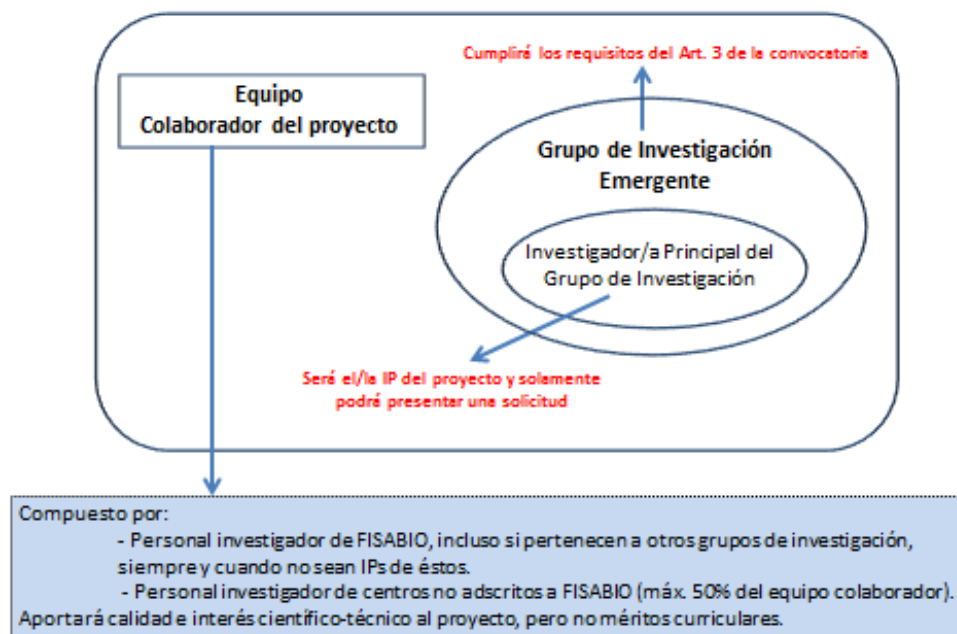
Cumpliré los requisitos del Art. 3 de la convocatoria

Equipo
Colaborador del proyecto

Grupo de Investigación
Emergente

Investigador/a Principal del
Grupo de Investigación

Será el/la IP del proyecto y solamente podré presentar una solicitud

Compuesto por:
- Personal investigador de FISABIO, incluso si pertenecen a otros grupos de investigación, siempre y cuando no sean IPs de éstos.
- Personal investigador de centros no adscritos a FISABIO (máx. 50% del equipo colaborador).
Aportará calidad e interés científico-técnico al proyecto, pero no méritos curriculares.